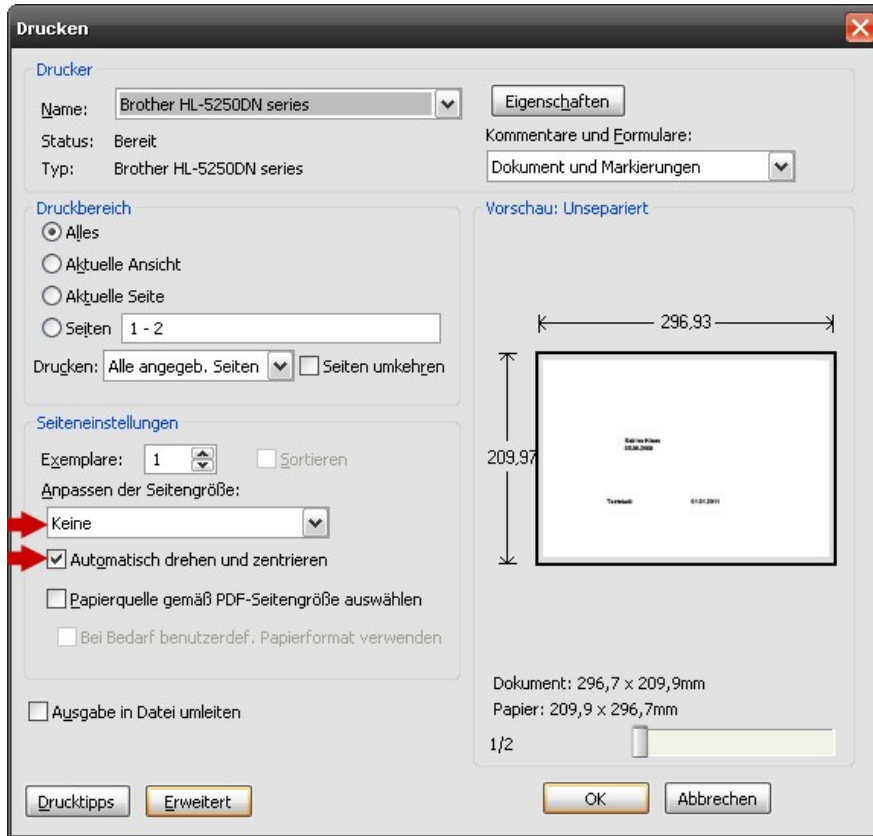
Drucken

Drucker

Name: Brother HL-5250DN series

Status: Bereit

Typ: Brother HL-5250DN series

Eigenschaften

Kommentare und Formulare:

Dokument und Markierungen

Druckbereich

Alles

Aktuelle Ansicht

Aktuelle Seite

Seiten 1 - 2

Drucken: Alle angegeb. Seiten

Seiten umkehren

Vorschau: Unsepariert

296,93

209,97

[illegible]

Seiteneinstellungen

Exemplare: 1

Sortieren

Anpassen der Seitengröße:

Keine

Automatisch drehen und zentrieren

Papierquelle gemäß PDF-Seitengröße auswählen

Bei Bedarf benutzerdef. Papierformat verwenden

Dokument: 296,7 x 209,9mm

Papier: 209,9 x 296,7mm

1/2

Ausgabe in Datei umleiten

Drucktipps

Erweitert

OK

Abbrechen